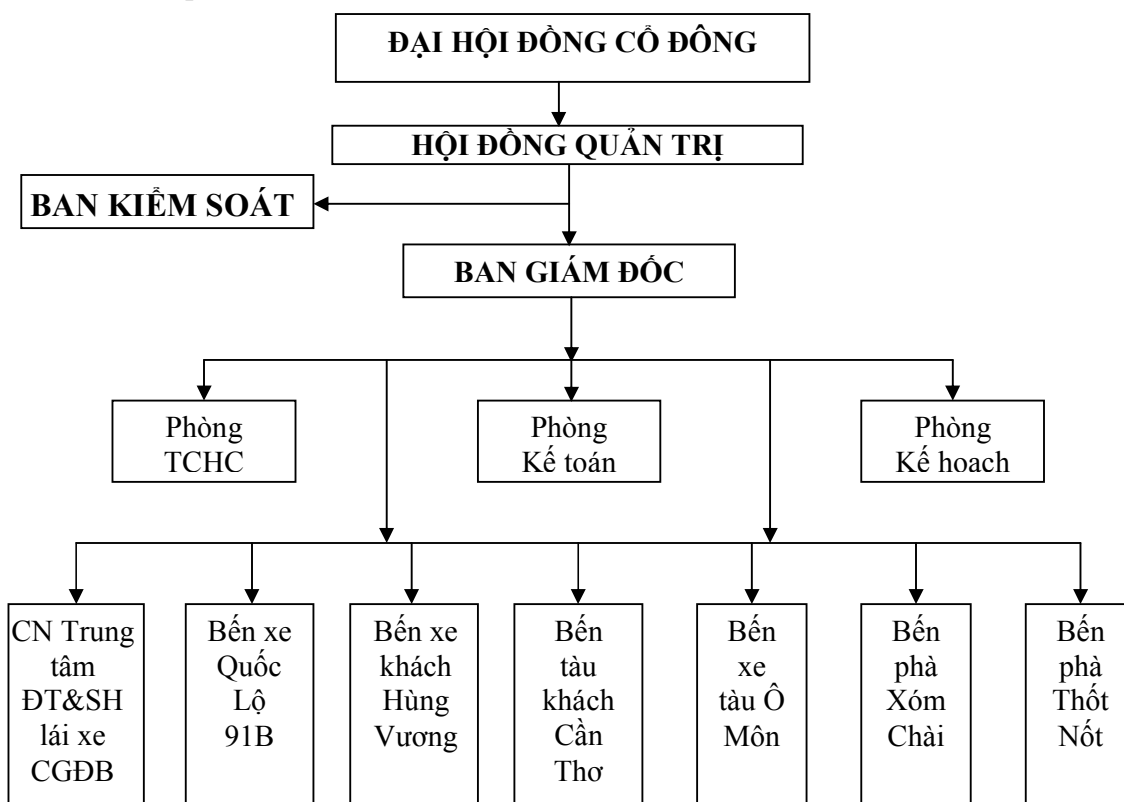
ĐẠI HỘI ĐỒNG CỔ ĐÔNG

HỘI ĐỒNG QUẢN TRỊ

BAN KIỂM SOÁT

BAN GIÁM ĐỐC

Phòng TCHC

Phòng Kế toán

Phòng Kế hoach

CN Trung tâm ĐT&SH lái xe CGĐB

Bến xe Quốc Lộ 91B

Bến xe khách Hùng Vương

Bến tàu khách Cần Thơ

Bến xe tàu Ô Môn

Bến phà Xóm Chài

Bến phà Thốt Nốt